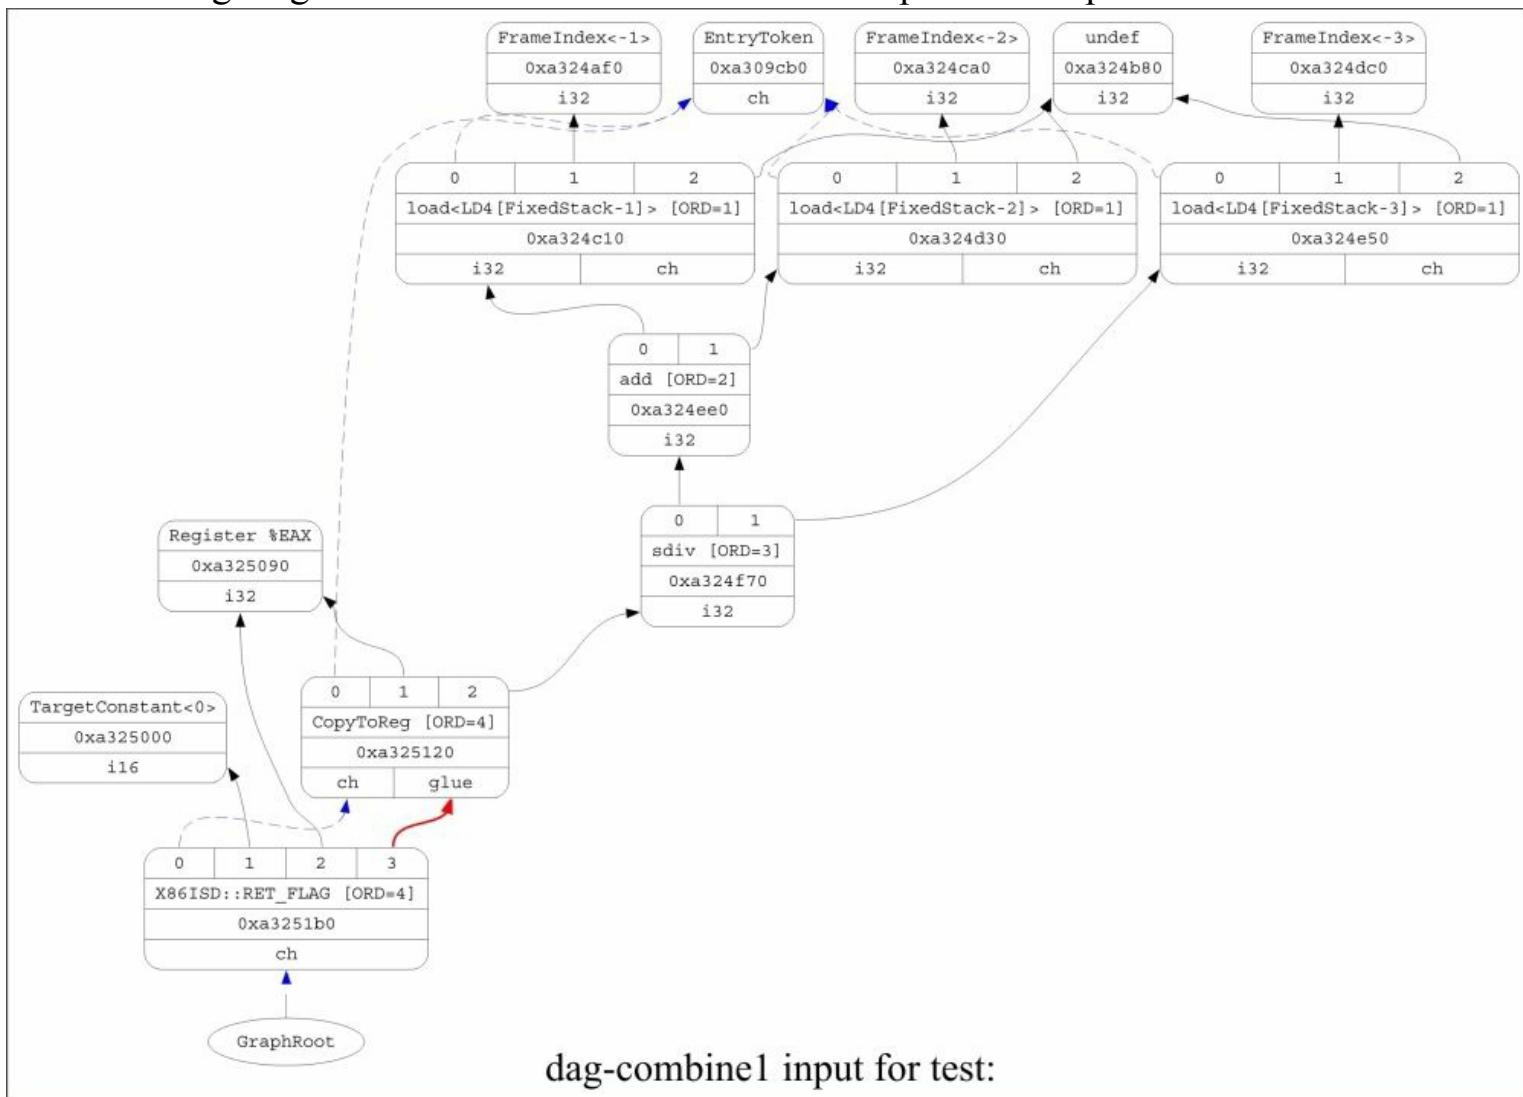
FrameIndex<-1>
0xa324af0
i32

EntryToken
0xa309cb0
ch

FrameIndex<-2>
0xa324ca0
i32

undef
0xa324b80
i32

FrameIndex<-3>
0xa324dc0
i32

0 1 2
load<LD4[FixedStack-1]> [ORD=1]
0xa324c10
i32 ch

0 1 2
load<LD4[FixedStack-2]> [ORD=1]
0xa324d30
i32 ch

0 1 2
load<LD4[FixedStack-3]> [ORD=1]
0xa324e50
i32 ch

0 1
add [ORD=2]
0xa324ee0
i32

0 1
sdiv [ORD=3]
0xa324f70
i32

Register %EAX
0xa325090
i32

TargetConstant<0>
0xa325000
i16

0 1 2
CopyToReg [ORD=4]
0xa325120
ch glue

0 1 2 3
X86ISD::RET_FLAG [ORD=4]
0xa3251b0
ch

GraphRoot

dag-combine1 input for test: